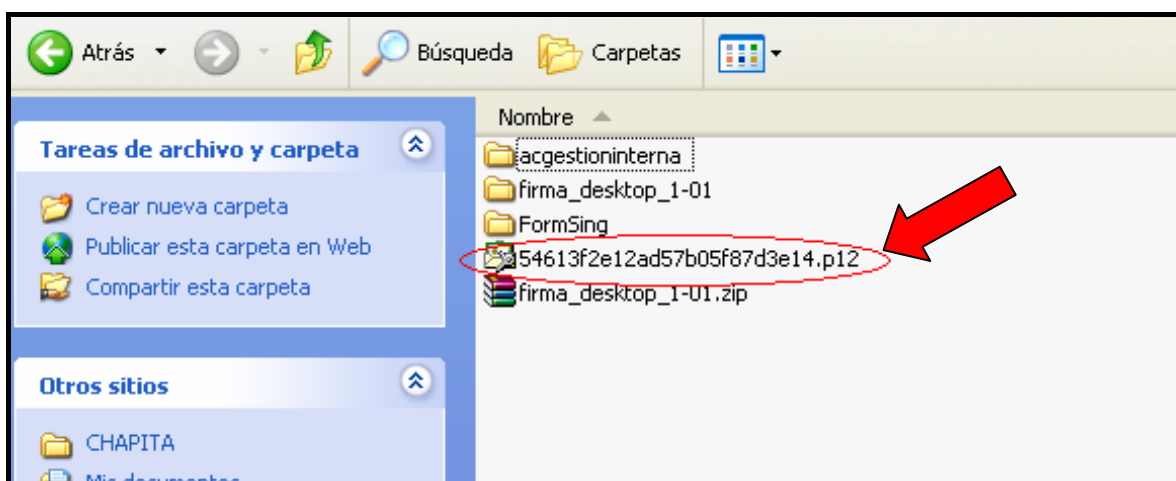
Atrás
Búsqueda
Carpetas

Tareas de archivo y carpeta
Crear nueva carpeta
Publicar esta carpeta en Web
Compartir esta carpeta

Otros sitios
CHAPITA
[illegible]

Nombre
acgestioninterna
firma_desktop_1-01
FormSing
54613f2e12ad57b05f87d3e14.p12
firma_desktop_1-01.zip